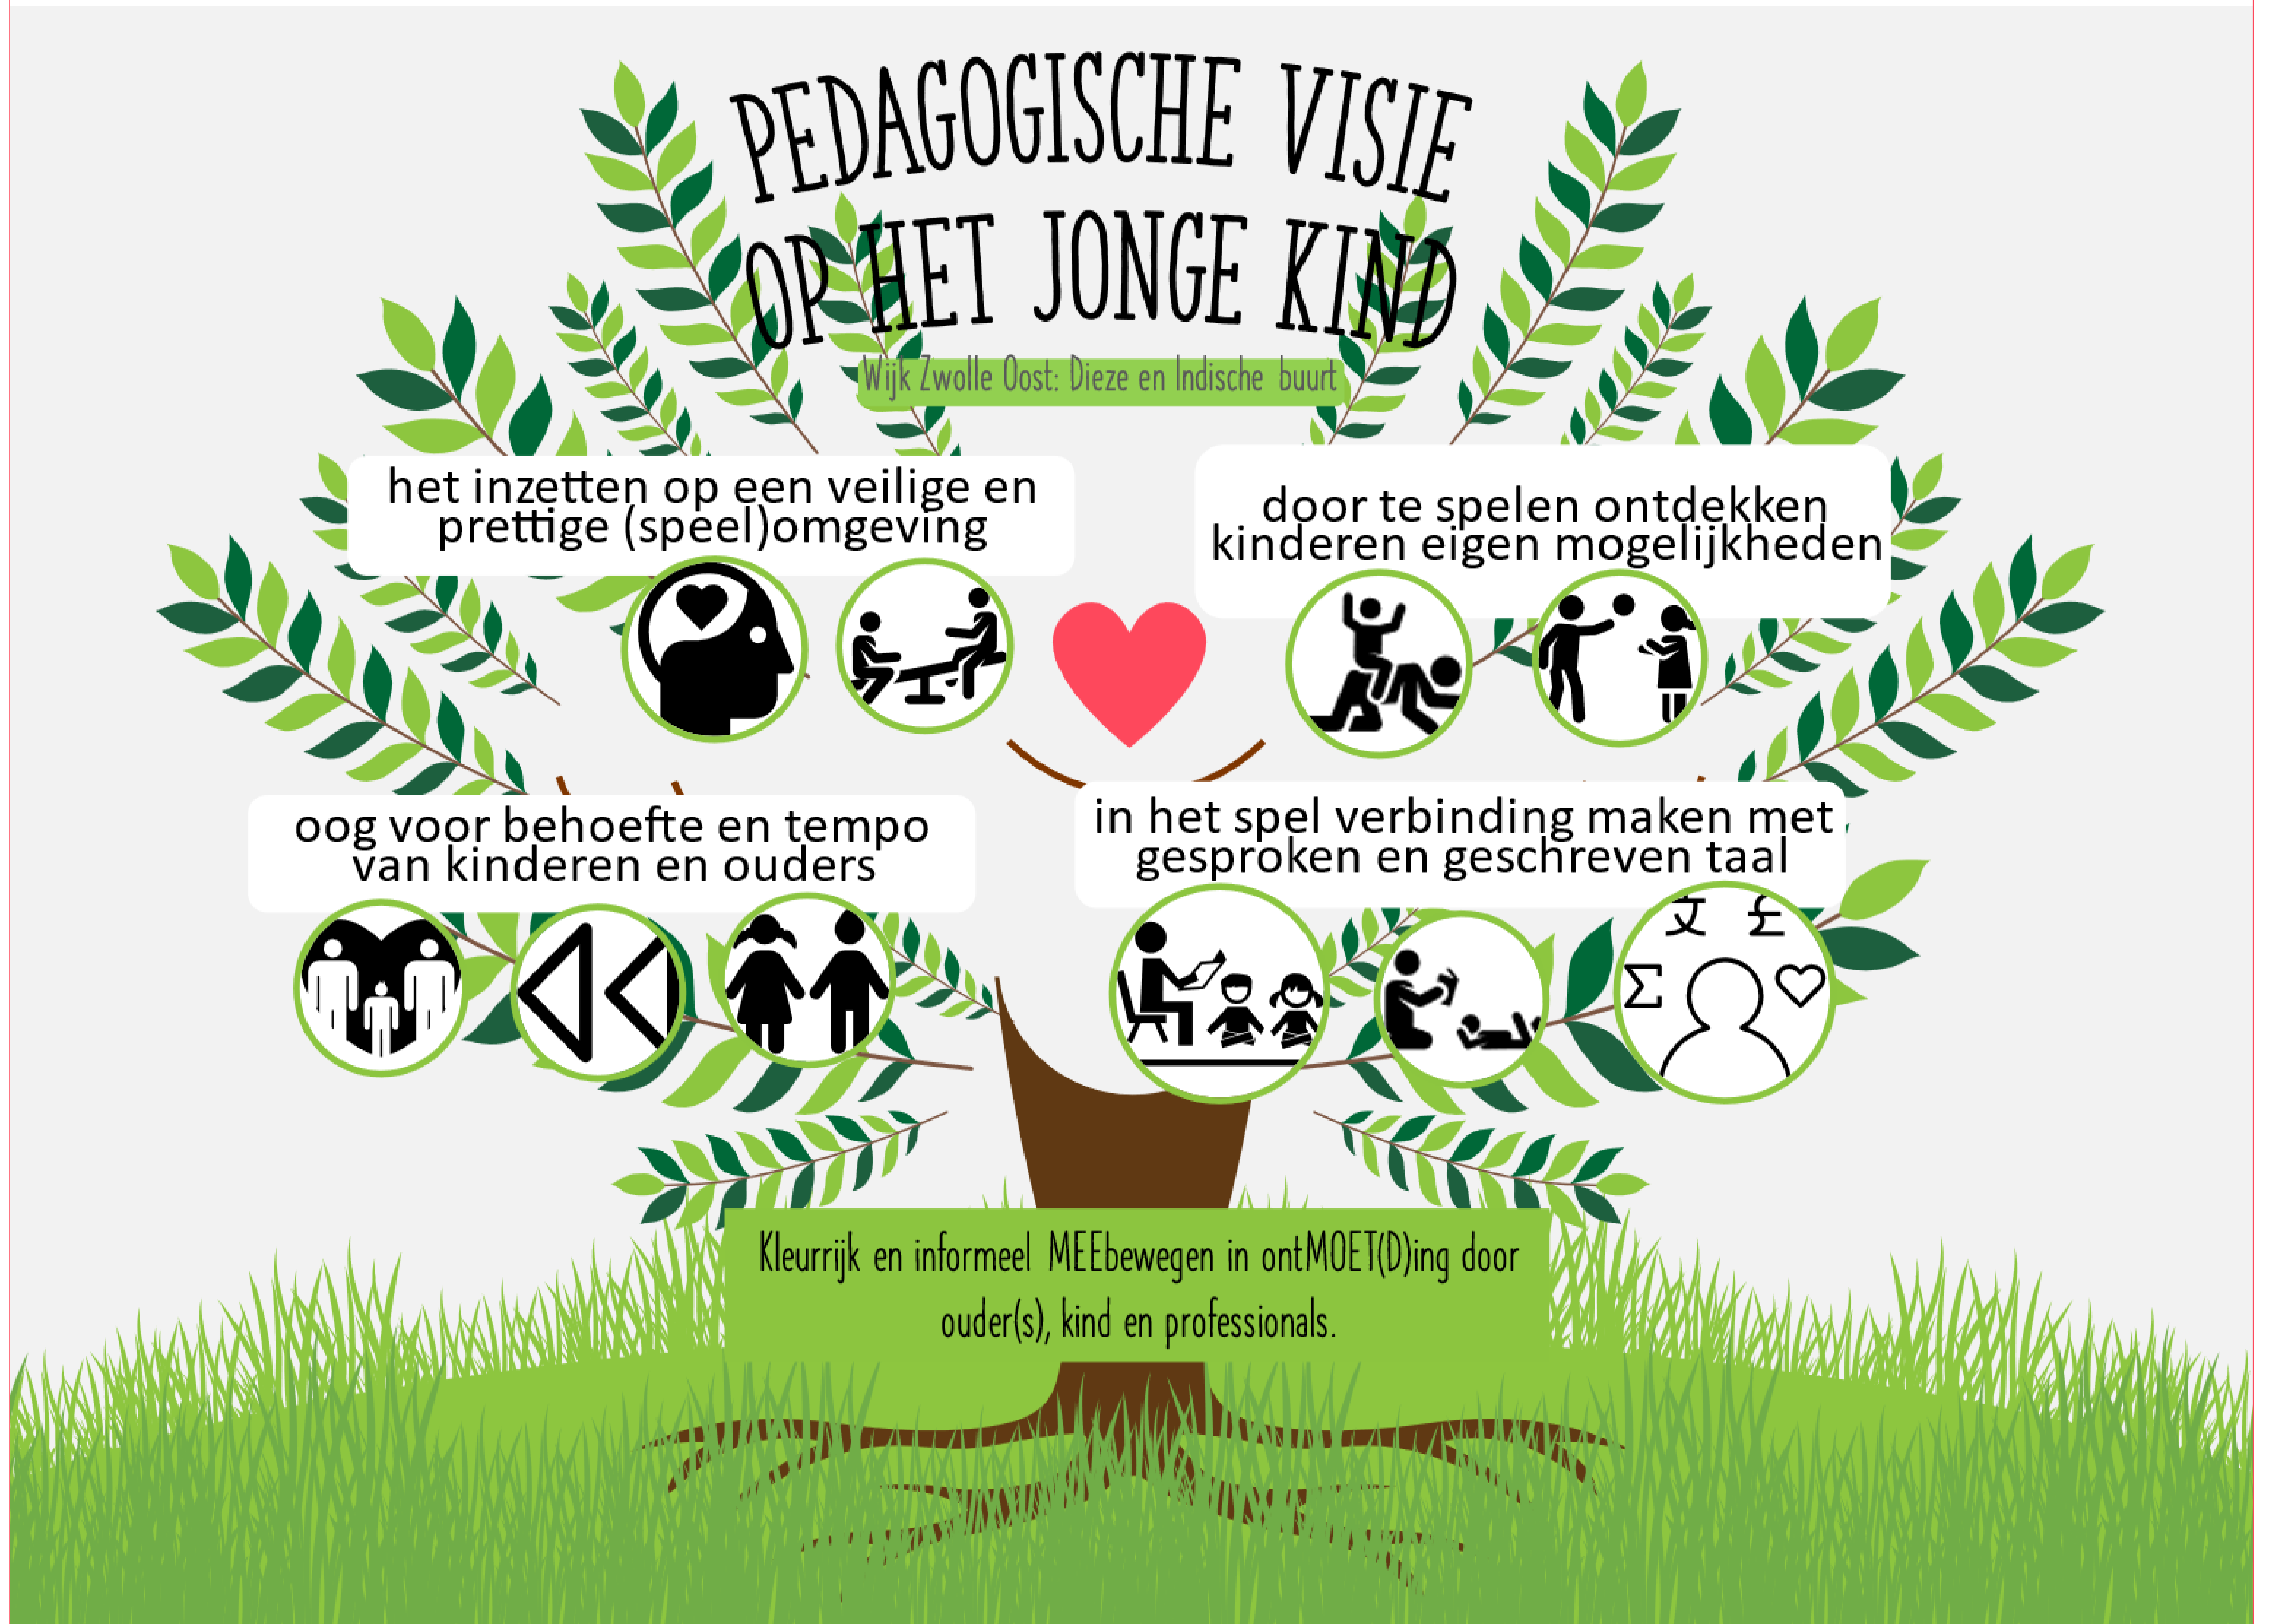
PEDAGOGISCHE VISIE OP HET JONGE KIND

Wijk Zwolle Oost: Dieze en Indische buurt

het inzetten op een veilige en prettige (speel)omgeving

door te spelen ontdekken kinderen eigen mogelijkheden

oog voor behoefte en tempo van kinderen en ouders

in het spel verbinding maken met gesproken en geschreven taal

文 £ Σ

Kleurrijk en informeel MEEbewegen in ontMOET(D)ing door ouder(s), kind en professionals.